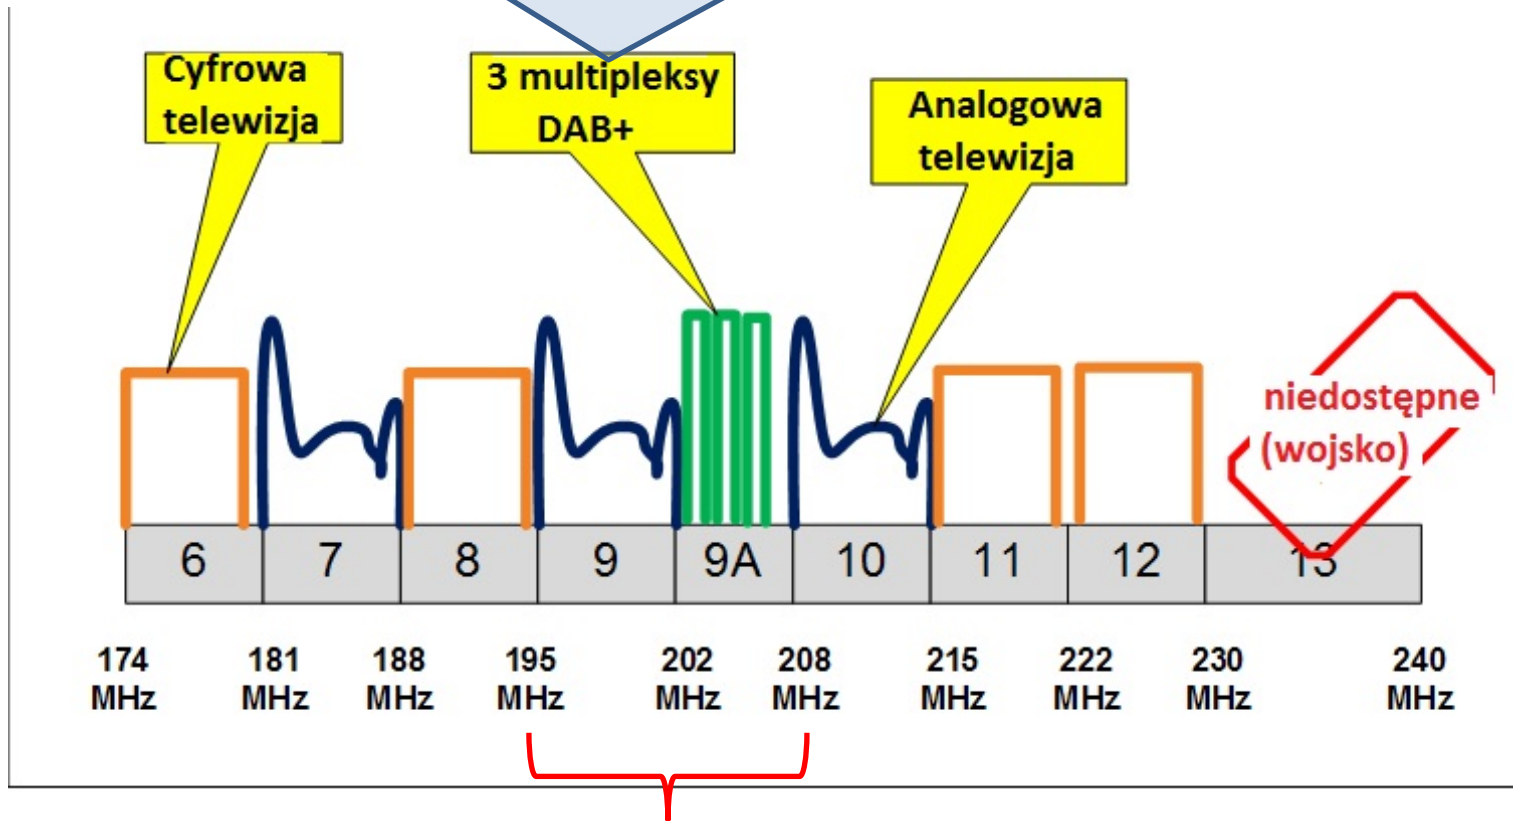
Cyfrowa telewizja

3 multipleksy DAB+

Analogowa telewizja

niedostępne (wojsko)

| 6 | 7 | 8 | 9 | 9A | 10 | 11 | 12 | 13 |
|---|---|---|---|---|---|---|---|---|

174 MHz
181 MHz
188 MHz
195 MHz
202 MHz
208 MHz
215 MHz
222 MHz
230 MHz
240 MHz